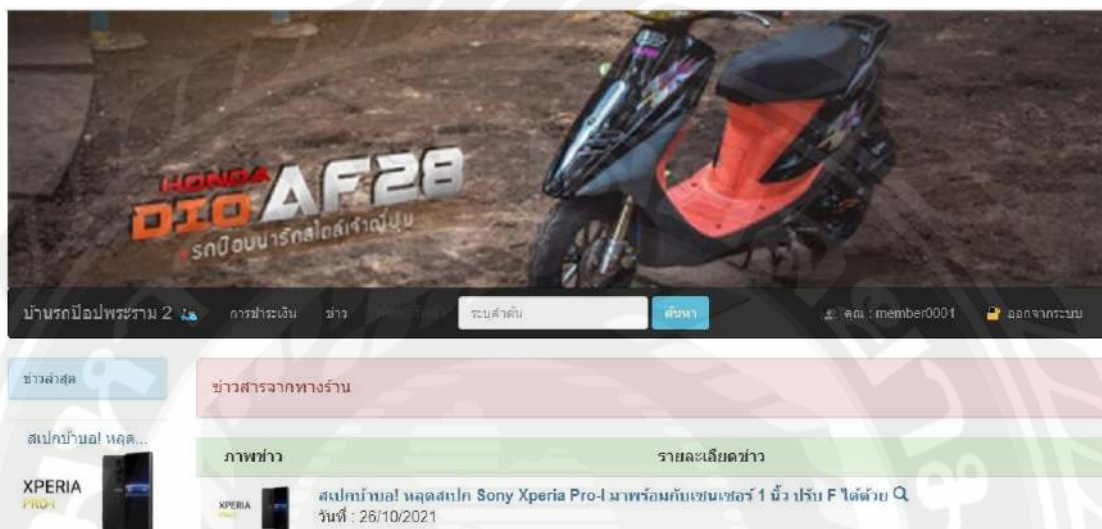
HONDA DIO AF28
รถป๊อบน่ารักสไตล์เจ้าญี่ปุ่น

บ้านรถป๊อปพระราม 2
การชำระเงิน
ข่าว
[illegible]
ระบุคำค้น
ค้นหา
คุณ : member0001
ออกจากระบบ

ข่าวล่าสุด
สเปกบ้าบอ! หลุด...
XPERIA PRO-I

ข่าวสารจากทางร้าน

| ภาพข่าว | รายละเอียดข่าว |
|---|---|
| XPERIA PRO-I | สเปกบ้าบอ! หลุดสเปก Sony Xperia Pro-I มาพร้อมกับเซนเซอร์ 1 นิ้ว ปรับ F ได้ด้วย<br>วันที่ : 26/10/2021 |